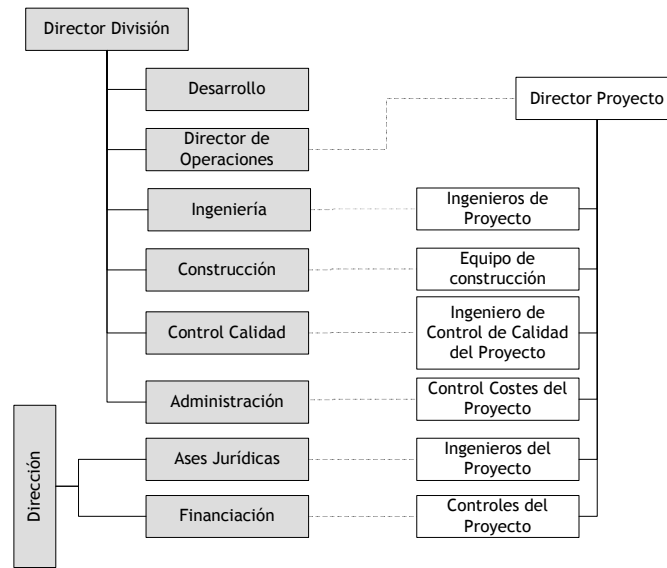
Director División

Desarrollo

Director de Operaciones

Ingeniería

Construcción

Control Calidad

Administración

Dirección

Ases Jurídicas

Financiación

Director Proyecto

Ingenieros de Proyecto

Equipo de construcción

Ingeniero de Control de Calidad del Proyecto

Control Costes del Proyecto

Ingenieros del Proyecto

Controles del Proyecto